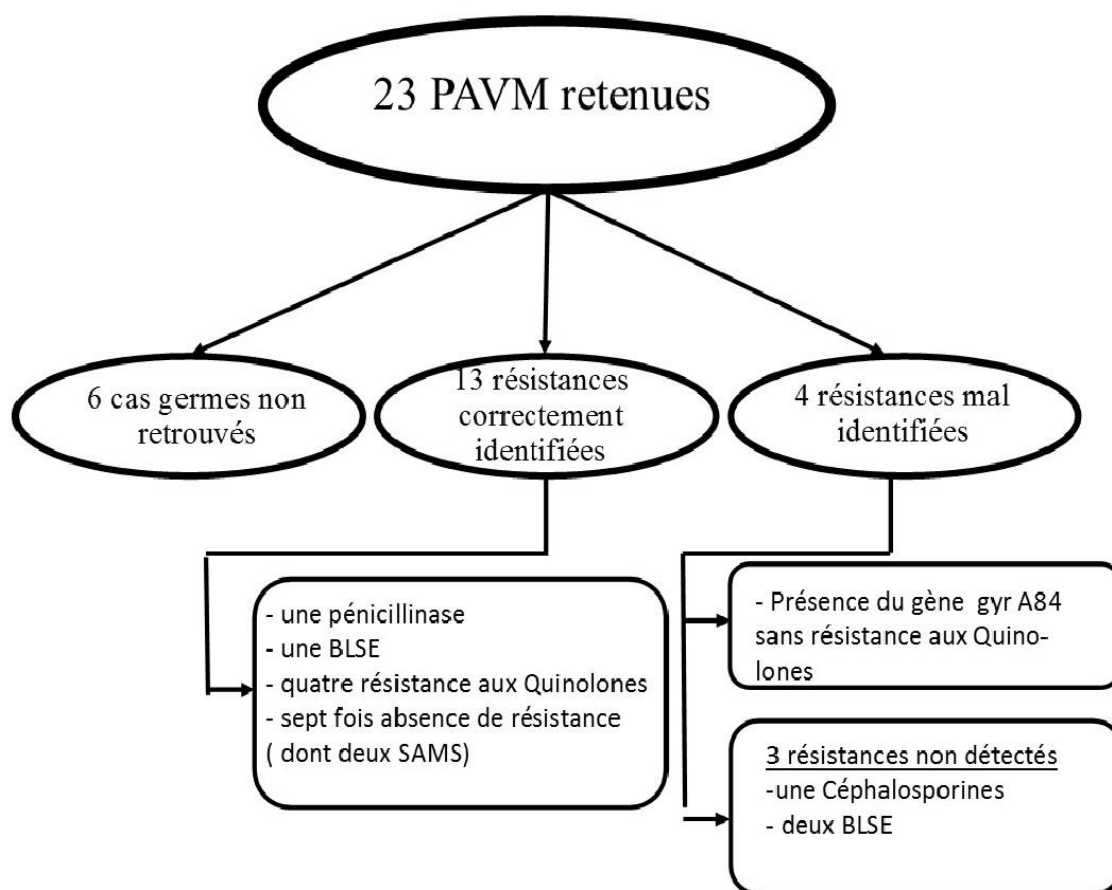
23 PAVM retenues

6 cas germes non retrouvés

13 résistances correctement identifiées

4 résistances mal identifiées

- une pénicillinase
- une BLSE
- quatre résistance aux Quinolones
- sept fois absence de résistance ( dont deux SAMS)

- Présence du gène gyr A84 sans résistance aux Quinolones

3 résistances non détectés
-une Céphalosporines
- deux BLSE